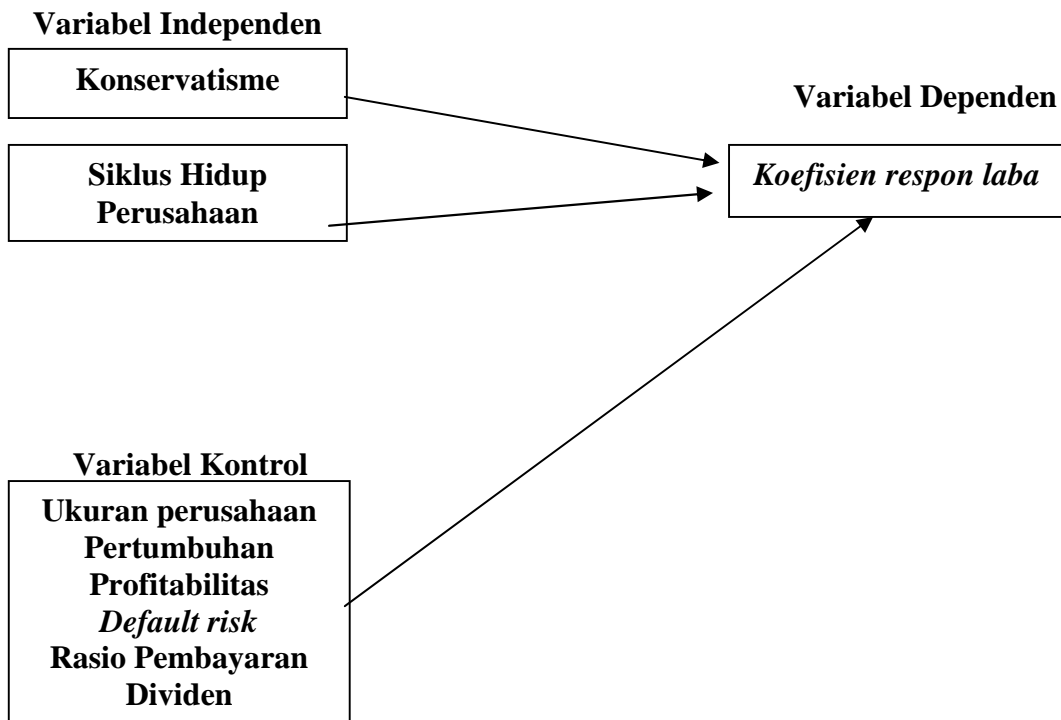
Variabel Independen

Konservatisme

Siklus Hidup Perusahaan

Variabel Dependen

Koefisien respon laba

Variabel Kontrol

Ukuran perusahaan
Pertumbuhan
Profitabilitas
Default risk
Rasio Pembayaran Dividen